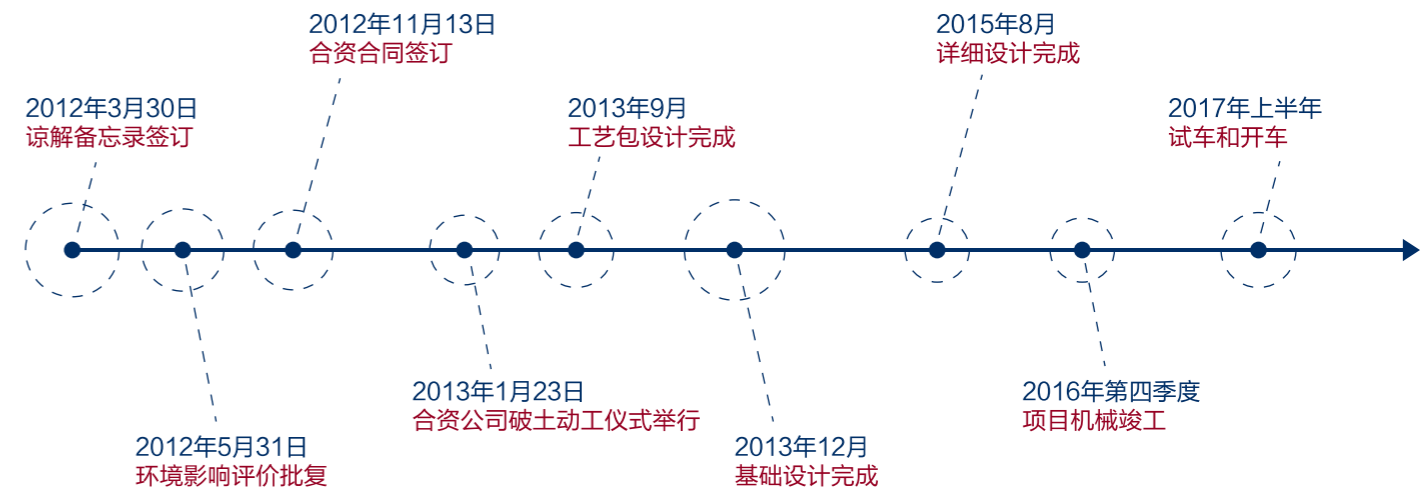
2012年3月30日
谅解备忘录签订

2012年11月13日
合资合同签订

2013年9月
工艺包设计完成

2015年8月
详细设计完成

2017年上半年
试车和开车

2012年5月31日
环境影响评价批复

2013年1月23日
合资公司破土动工仪式举行

2013年12月
基础设计完成

2016年第四季度
项目机械竣工